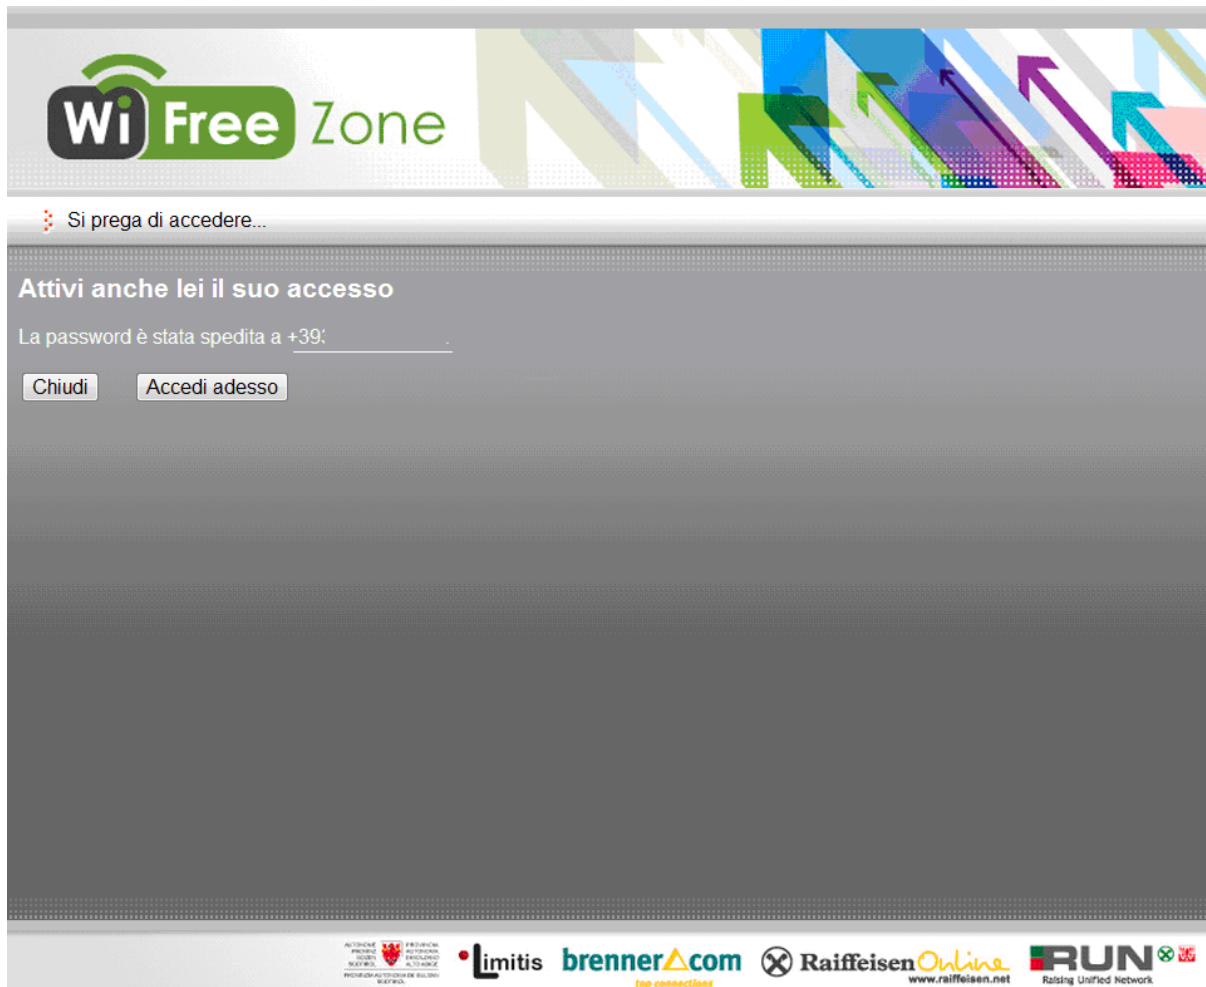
Wi Free Zone

Si prega di accedere...

Attivi anche lei il suo accesso

La password è stata spedita a +39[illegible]

Chiudi

Accedi adesso

AUTONOME PROVINZ BOZEN SÜDTIROL PROVINCIA AUTONOMA DI BOLZANO ALTO ADIGE PROVINZIA AUTONOMA DE BULSAN SÜDTIROL

Limitis

brenner com
top connections

Raiffeisen OnLine
www.raiffeisen.net

RUN
Raising Unified Network